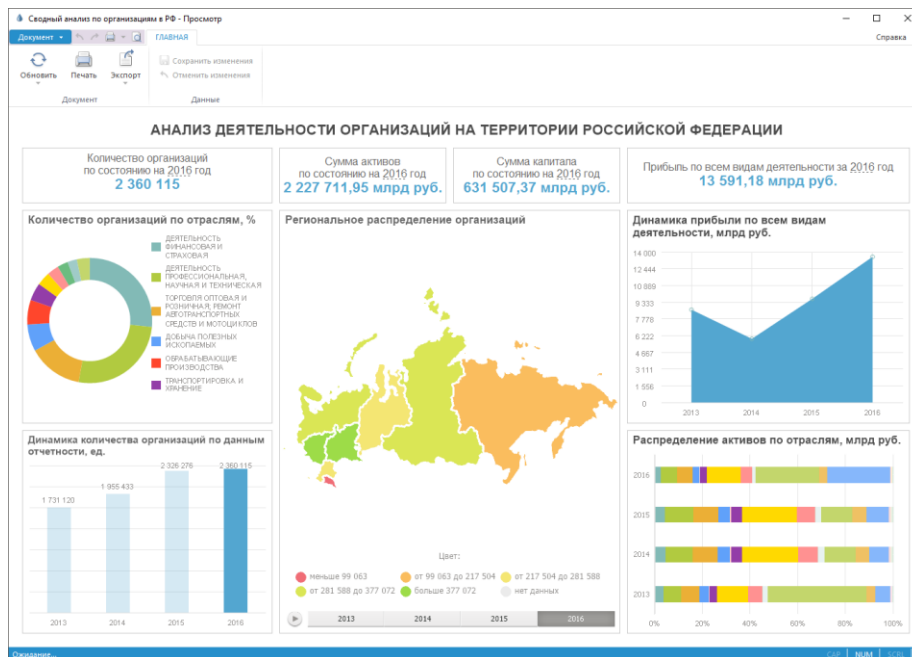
Сводный анализ по организациям в РФ - Просмотр

Документ ГЛАВНАЯ Справка

Обновить Печать Экспорт
Сохранить изменения
Отменить изменения
Документ Данные

АНАЛИЗ ДЕЯТЕЛЬНОСТИ ОРГАНИЗАЦИЙ НА ТЕРРИТОРИИ РОССИЙСКОЙ ФЕДЕРАЦИИ

Количество организаций по состоянию на 2016 год
2 360 115

Сумма активов по состоянию на 2016 год
2 227 711,95 млрд руб.

Сумма капитала по состоянию на 2016 год
631 507,37 млрд руб.

Прибыль по всем видам деятельности за 2016 год
13 591,18 млрд руб.

Количество организаций по отраслям, %
ДЕЯТЕЛЬНОСТЬ ФИНАНСОВАЯ И СТРАХОВАЯ
ДЕЯТЕЛЬНОСТЬ ПРОФЕССИОНАЛЬНАЯ, НАУЧНАЯ И ТЕХНИЧЕСКАЯ
ТОРГОВЛЯ ОПТОВАЯ И РОЗНИЧНАЯ; РЕМОНТ АВТОТРАНСПОРТНЫХ СРЕДСТВ И МОТОЦИКЛОВ
ДОБЫЧА ПОЛЕЗНЫХ ИСКОПАЕМЫХ
ОБРАБАТЫВАЮЩИЕ ПРОИЗВОДСТВА
ТРАНСПОРТИРОВКА И ХРАНЕНИЕ

Региональное распределение организаций

Динамика прибыли по всем видам деятельности, млрд руб.
14 000
12 444
10 889
9 333
7 778
6 222
4 667
3 111
1 556
0
2013 2014 2015 2016

Динамика количества организаций по данным отчетности, ед.
1 731 120
1 955 433
2 326 276
2 360 115
2013 2014 2015 2016

Цвет:
меньше 99 063
от 99 063 до 217 504
от 217 504 до 281 588
от 281 588 до 377 072
больше 377 072
нет данных
2013 2014 2015 2016

Распределение активов по отраслям, млрд руб.
2016
2015
2014
2013
0% 20% 40% 60% 80% 100%

Ожидание... CAP NUM SCRL